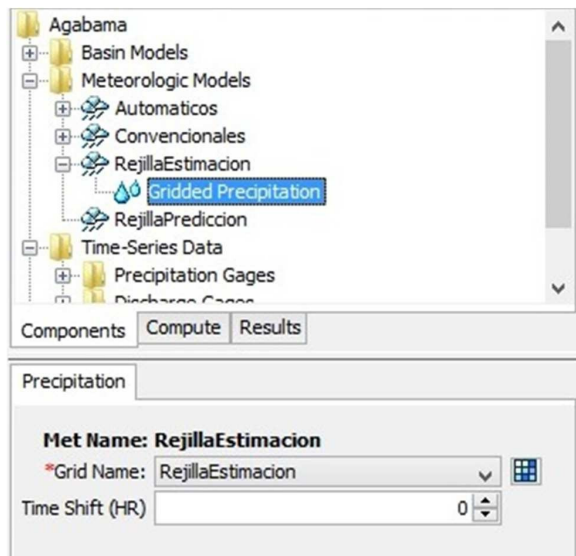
Agabama
Basin Models
Meteorologic Models
Automaticos
Convencionales
RejillaEstimacion
Gridded Precipitation
RejillaPrediccion
Time-Series Data
Precipitation Gages
Discharge Gages

Components | Compute | Results

Precipitation

Met Name: RejillaEstimacion
*Grid Name: RejillaEstimacion
Time Shift (HR) 0